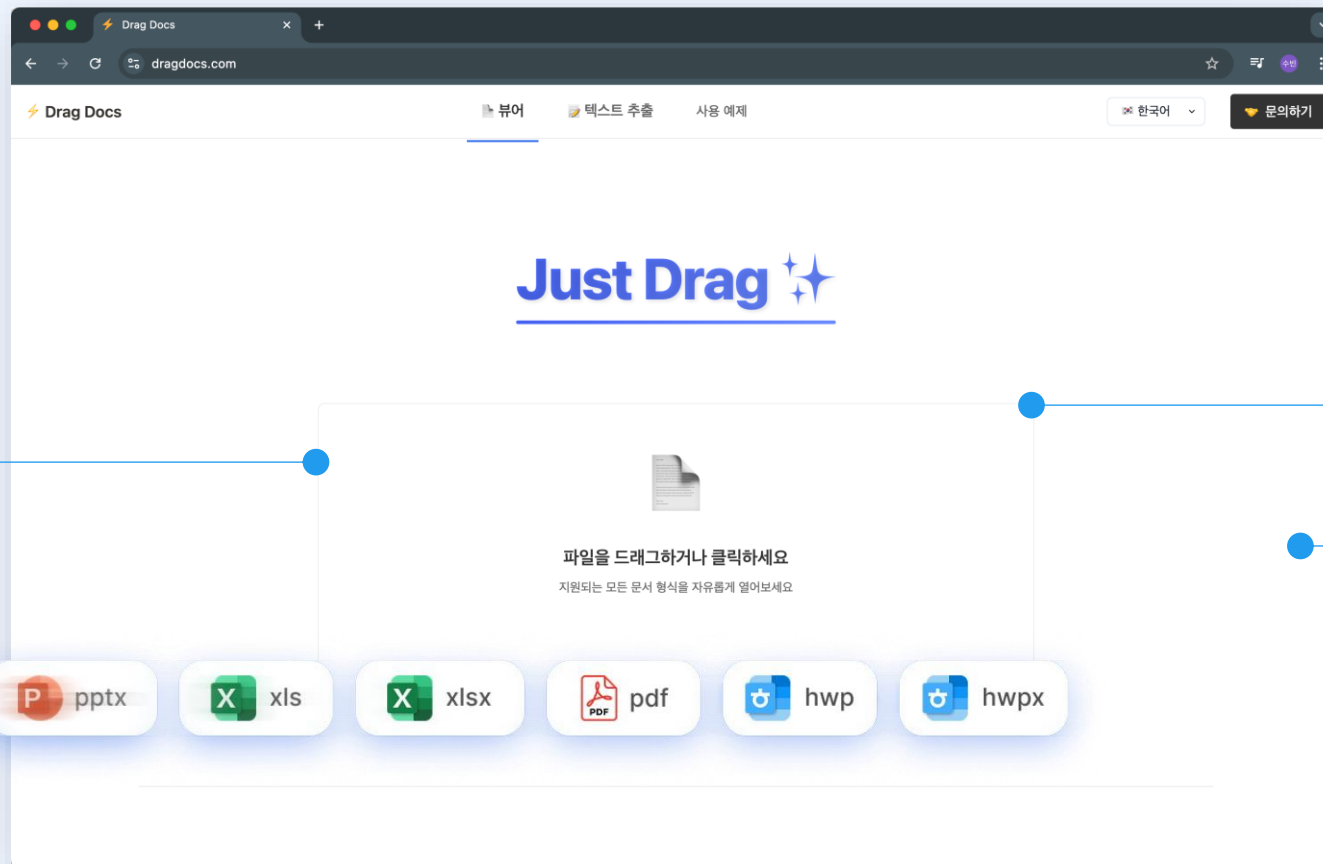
⚡ Drag Docs ×
+
dragdocs.com
수빈

⚡ Drag Docs
뷰어
텍스트 추출
사용 예제
한국어
문의하기

Just Drag ✨

파일을 드래그하거나 클릭하세요
지원되는 모든 문서 형식을 자유롭게 열어보세요

P pptx
X xls
X xlsx
PDF pdf
hwp
hwpx